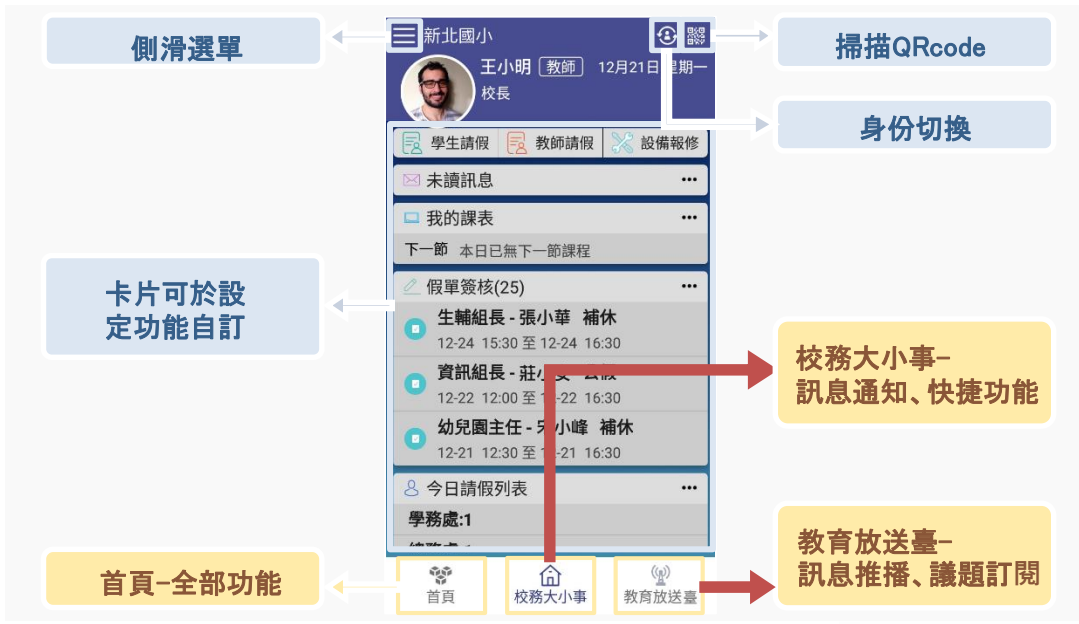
側滑選單

新北國小

掃描QRcode

王小明 教師 12月21日 星期一

校長

身份切換

學生請假 教師請假 設備報修

未讀訊息 ...

我的課表 ...

下一節 本日已無下一節課程

卡片可於設定功能自訂

假單簽核(25) ...

生輔組長 - 張小華 補休

12-24 15:30 至 12-24 16:30

資訊組長 - 莊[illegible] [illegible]

12-22 12:00 至 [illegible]-22 16:30

幼兒園主任 - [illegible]小峰 補休

12-21 12:30 至 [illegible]-21 16:30

校務大小事–
訊息通知、快捷功能

今日請假列表 ...

學務處:1

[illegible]

首頁–全部功能

首頁

校務大小事

教育放送臺

教育放送臺–
訊息推播、議題訂閱